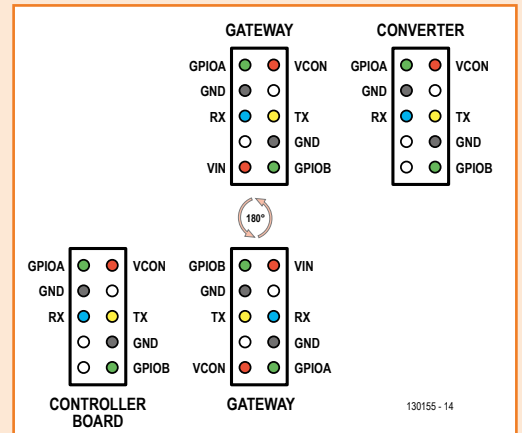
GATEWAY

GPIOA VCON
GND
RX TX
GND
VIN GPIOB

CONVERTER

GPIOA VCON
GND
RX TX
GND
GPIOB

180°

GPIOA VCON
GND
RX TX
GND
GPIOB

CONTROLLER BOARD

GPIOB VIN
GND
TX RX
GND
VCON GPIOA

GATEWAY

130155 - 14